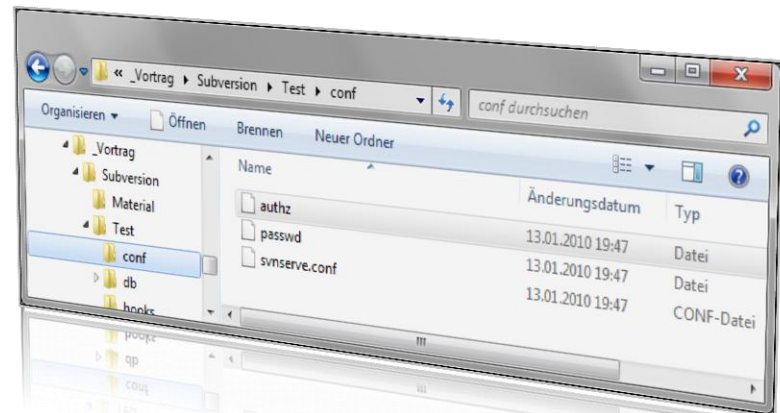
« _Vortrag ▸ Subversion ▸ Test ▸ conf

conf durchsuchen

Organisieren ▾ Öffnen Brennen Neuer Ordner

_Vortrag
Subversion
Material
Test
conf
db
hooks

| Name | Änderungsdatum | Typ |
|---|---|---|
| authz | 13.01.2010 19:47 | Datei |
| passwd | 13.01.2010 19:47 | Datei |
| svnserve.conf | 13.01.2010 19:47 | CONF-Datei |